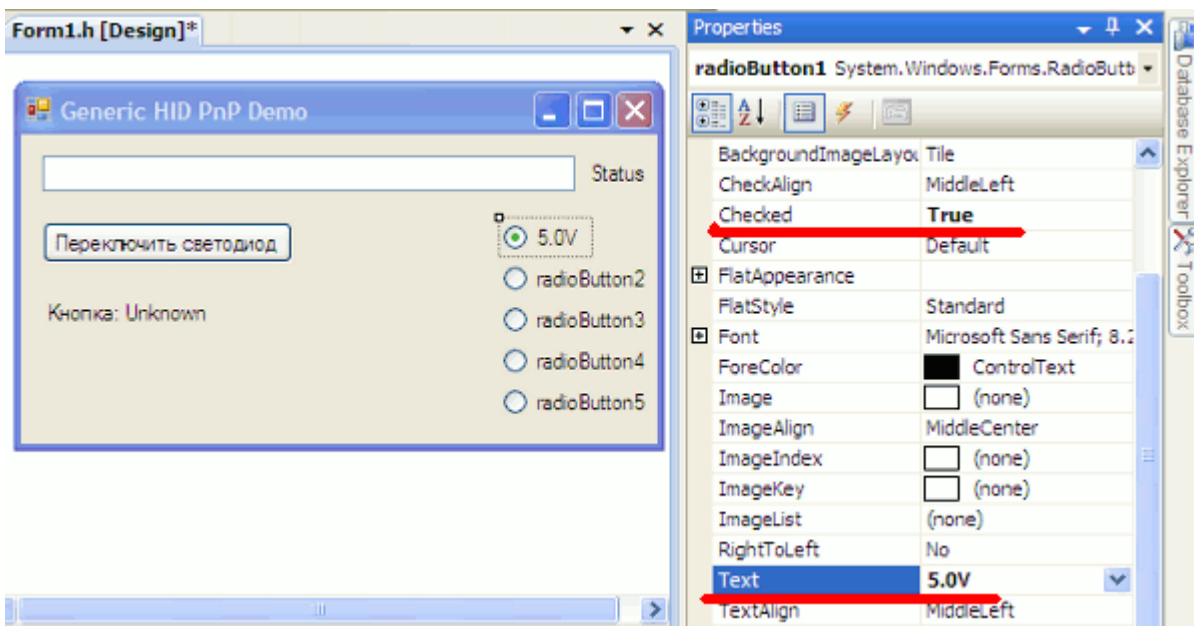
Form1.h [Design]*

Generic HID PnP Demo

Status

Переключить светодиод

5.0V

radioButton2

Кнопка: Unknown

radioButton3

radioButton4

radioButton5

Properties

radioButton1 System.Windows.Forms.RadioButt

| | |
|---|---|
| BackgroundImageLayou | Tile |
| CheckAlign | MiddleLeft |
| Checked | True |
| Cursor | Default |
| FlatAppearance | |
| FlatStyle | Standard |
| Font | Microsoft Sans Serif; 8.2 |
| ForeColor | ControlText |
| Image | (none) |
| ImageAlign | MiddleCenter |
| ImageIndex | (none) |
| ImageKey | (none) |
| ImageList | (none) |
| RightToLeft | No |
| Text | 5.0V |
| TextAlign | MiddleLeft |

Database Explorer

Toolbox